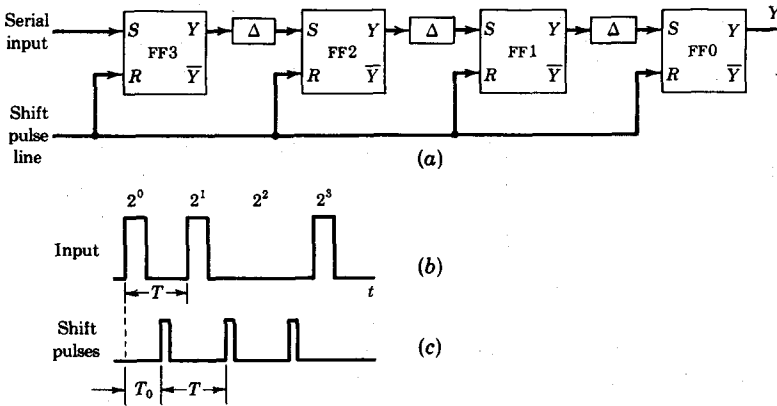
Serial input

S Y
R $\overline{Y}$
FF3

$\Delta$

S Y
R $\overline{Y}$
FF2

$\Delta$

S Y
R $\overline{Y}$
FF1

$\Delta$

S Y
R $\overline{Y}$
FF0

Y

Shift pulse line

(a)

$2^0$ $2^1$ $2^2$ $2^3$

Input

T

t

(b)

Shift pulses

$T_0$ T

(c)